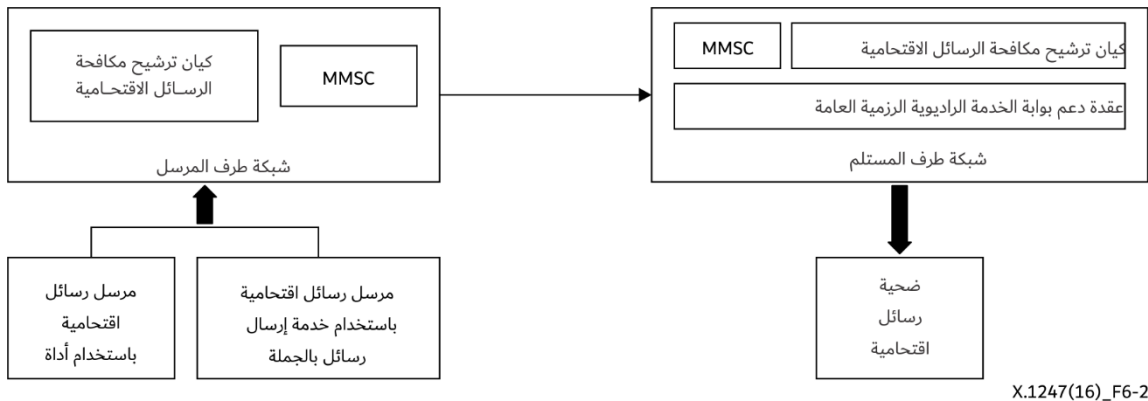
كيان ترشيح مكافحة الرسـائل الاقتحـامية

MMSC

شبكة طرف المرسل

مرسل رسائل اقتحامية باستخدام أداة

مرسل رسائل اقتحامية باستخدام خدمة إرسال رسائل بالجملة

MMSC

كيان ترشيح مكافحة الرسائل الاقتحامية

عقدة دعم بوابة الخدمة الراديوية الرزمية العامة

شبكة طرف المستلم

ضحية رسائل اقتحامية

X.1247(16)_F6-2